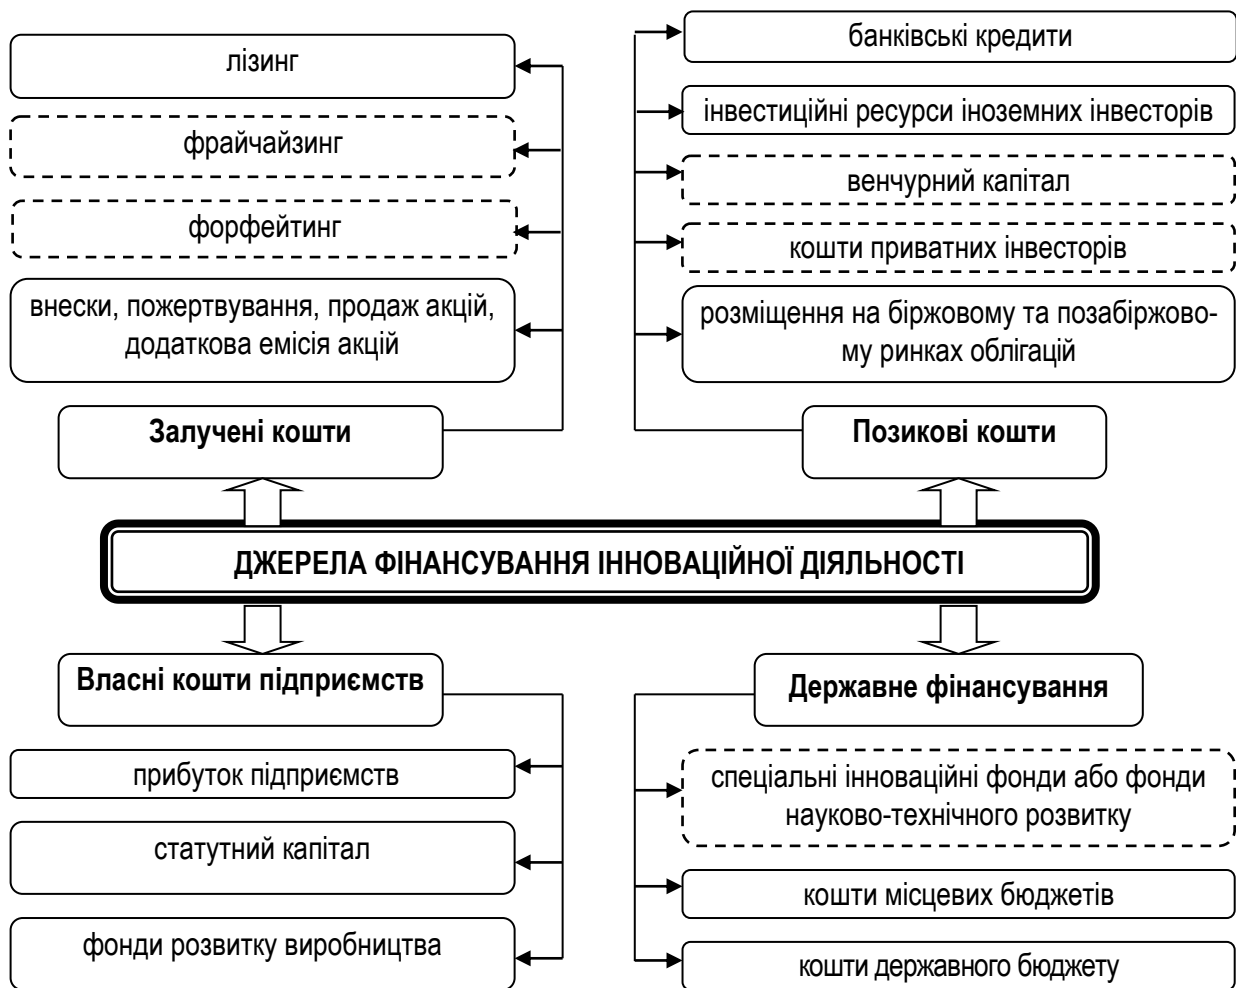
лізинг

фрайчайзинг

форфейтинг

внески, пожертвування, продаж акцій, додаткова емісія акцій

Залучені кошти

банківські кредити

інвестиційні ресурси іноземних інвесторів

венчурний капітал

кошти приватних інвесторів

розміщення на біржовому та позабіржовому ринках облігацій

Позикові кошти

ДЖЕРЕЛА ФІНАНСУВАННЯ ІННОВАЦІЙНОЇ ДІЯЛЬНОСТІ

Власні кошти підприємств

прибуток підприємств

статутний капітал

фонди розвитку виробництва

Державне фінансування

спеціальні інноваційні фонди або фонди науково-технічного розвитку

кошти місцевих бюджетів

кошти державного бюджету